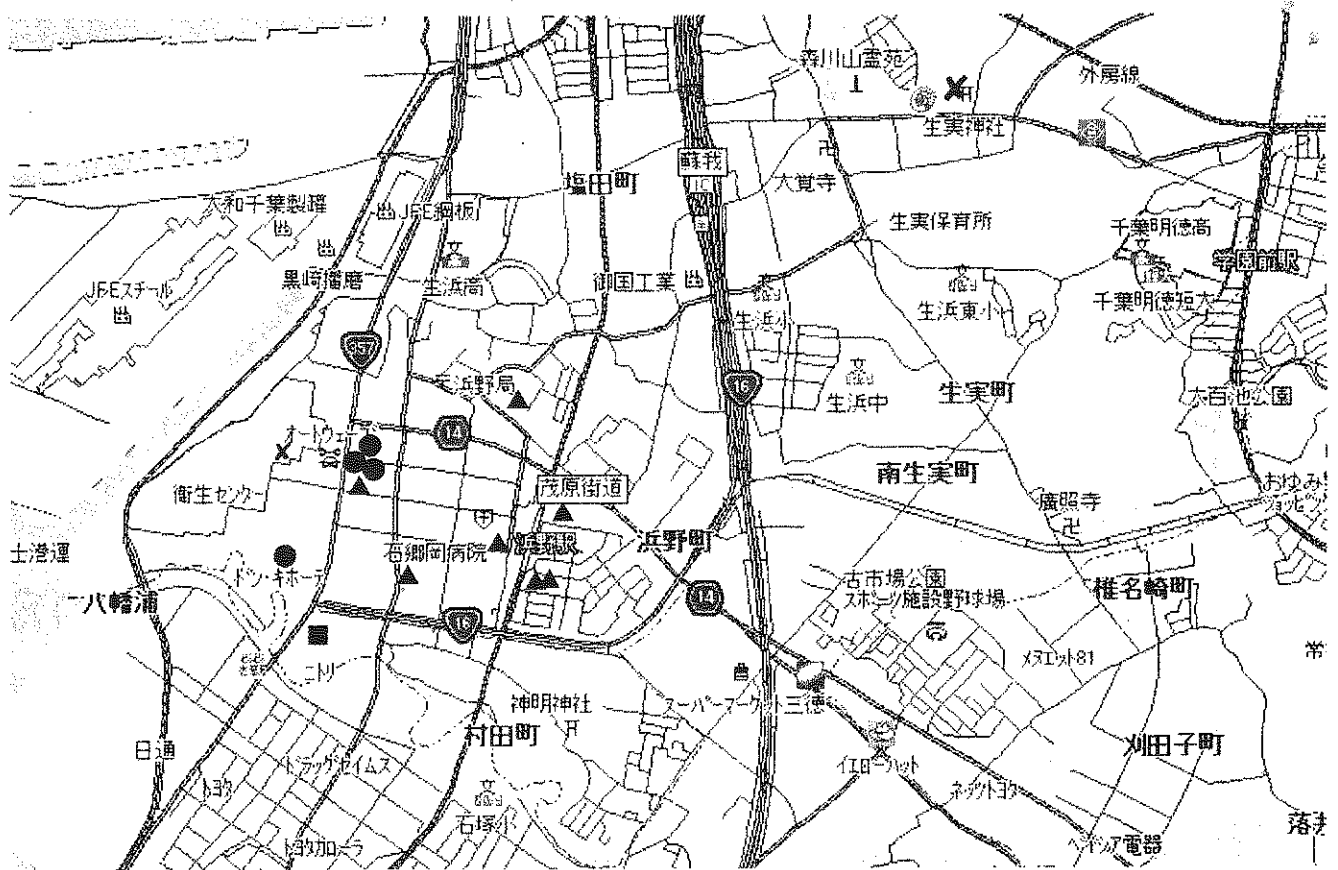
森川山霊苑
外房線
生実神社
蘇我
塩田町
大覚寺
大和千葉製罐
JFE鋼板
生実保育所
千葉明徳高
学園前駅
黒崎播磨
生浜高
御国工業
JFEスチール
生浜小
生浜東小
千葉明徳短大
357
生浜中
生実町
大百池公園
浜野局
16
オートウェーブ
14
南生実町
衛生センター
茂原街道
廣照寺
土浮運
石郷岡病院
浜野駅
浜野町
ドン・キホーテ
八幡浦
古市場公園
スポーツ施設野球場
椎名崎町
14
16
ニトリー
メヌエット81
常
神明神社
スーパーマーケット三徳
村田町
日通
ドラッグセイムス
イエローハット
刈田子町
トヨタ
ネッツトヨタ
石塚小
トヨタカローラ
ベスト電器
落